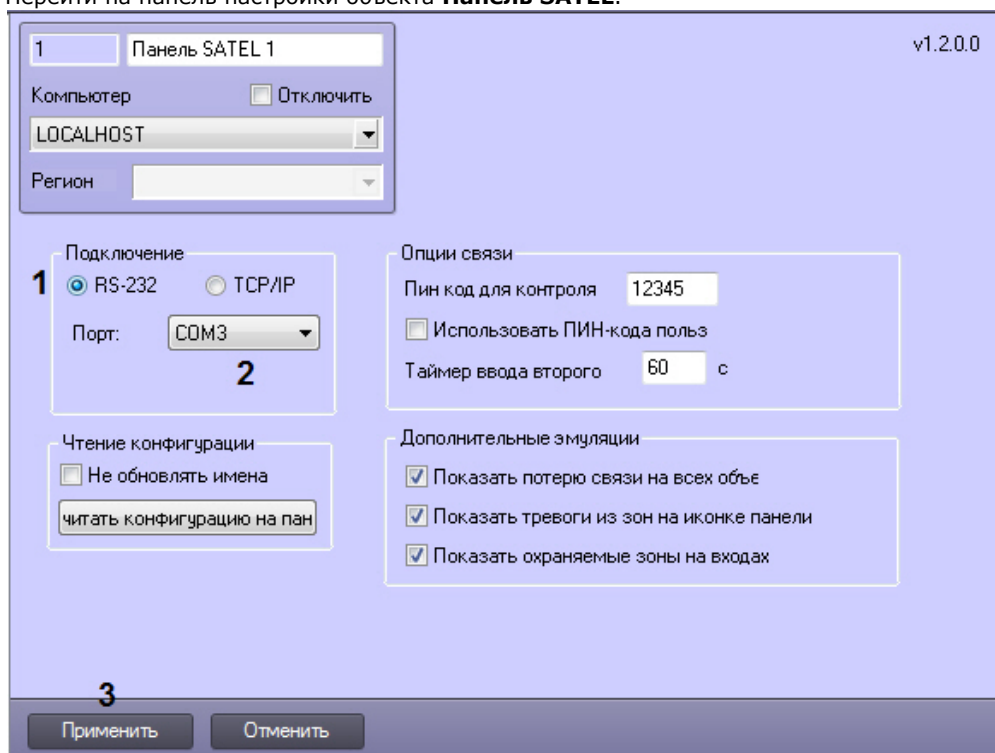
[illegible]

1 Панель SATEL 1

v1.2.0.0

Компьютер

Отключить

LOCALHOST

Регион

Подключение

1 RS-232 TCP/IP

Порт: COM3

2

Опции связи

Пин код для контроля 12345

Использовать ПИН-кода польз

Таймер ввода второго 60 с

Чтение конфигурации

Не обновлять имена

читать конфигурацию на пан

Дополнительные эмуляции

Показать потерю связи на всех объе

Показать тревоги из зон на иконке панели

Показать охраняемые зоны на входах

3

Применить

Отменить